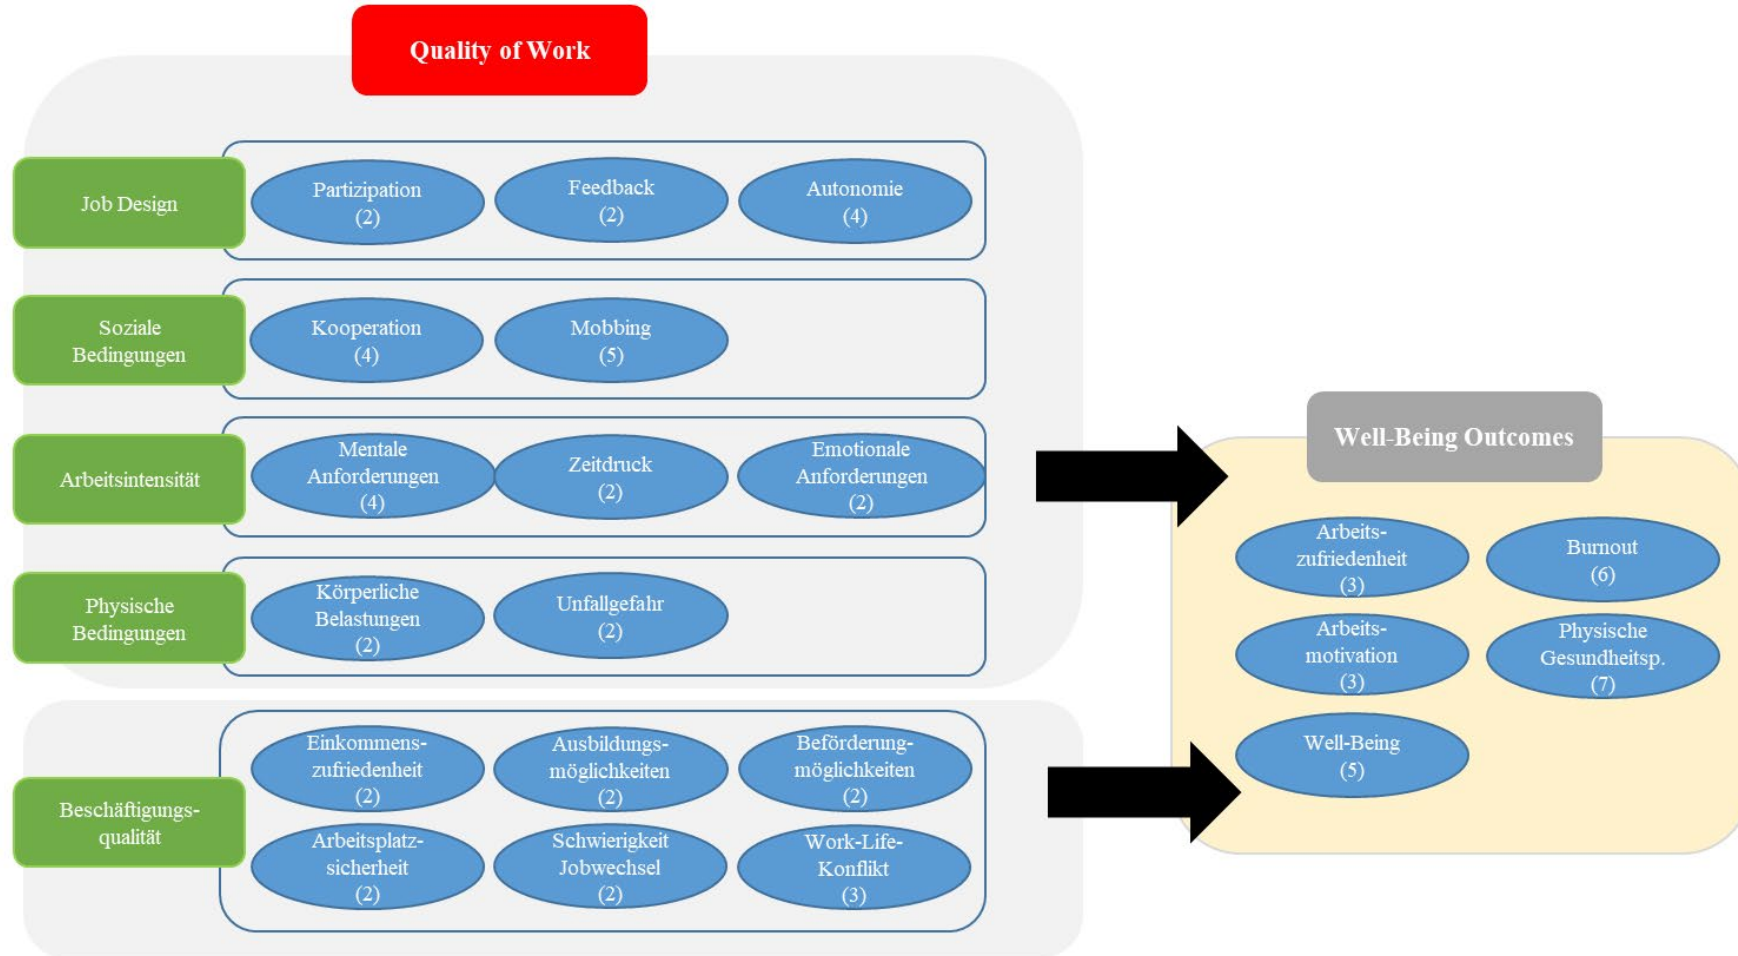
Quality of Work

Job Design

Partizipation (2)

Feedback (2)

Autonomie (4)

Soziale Bedingungen

Kooperation (4)

Mobbing (5)

Arbeitsintensität

Mentale Anforderungen (4)

Zeitdruck (2)

Emotionale Anforderungen (2)

Physische Bedingungen

Körperliche Belastungen (2)

Unfallgefahr (2)

Beschäftigungsqualität

Einkommenszufriedenheit (2)

Ausbildungsmöglichkeiten (2)

Beförderungmöglichkeiten (2)

Arbeitsplatzsicherheit (2)

Schwierigkeit Jobwechsel (2)

Work-Life-Konflikt (3)

Well-Being Outcomes

Arbeitszufriedenheit (3)

Burnout (6)

Arbeitsmotivation (3)

Physische Gesundheitsp. (7)

Well-Being (5)